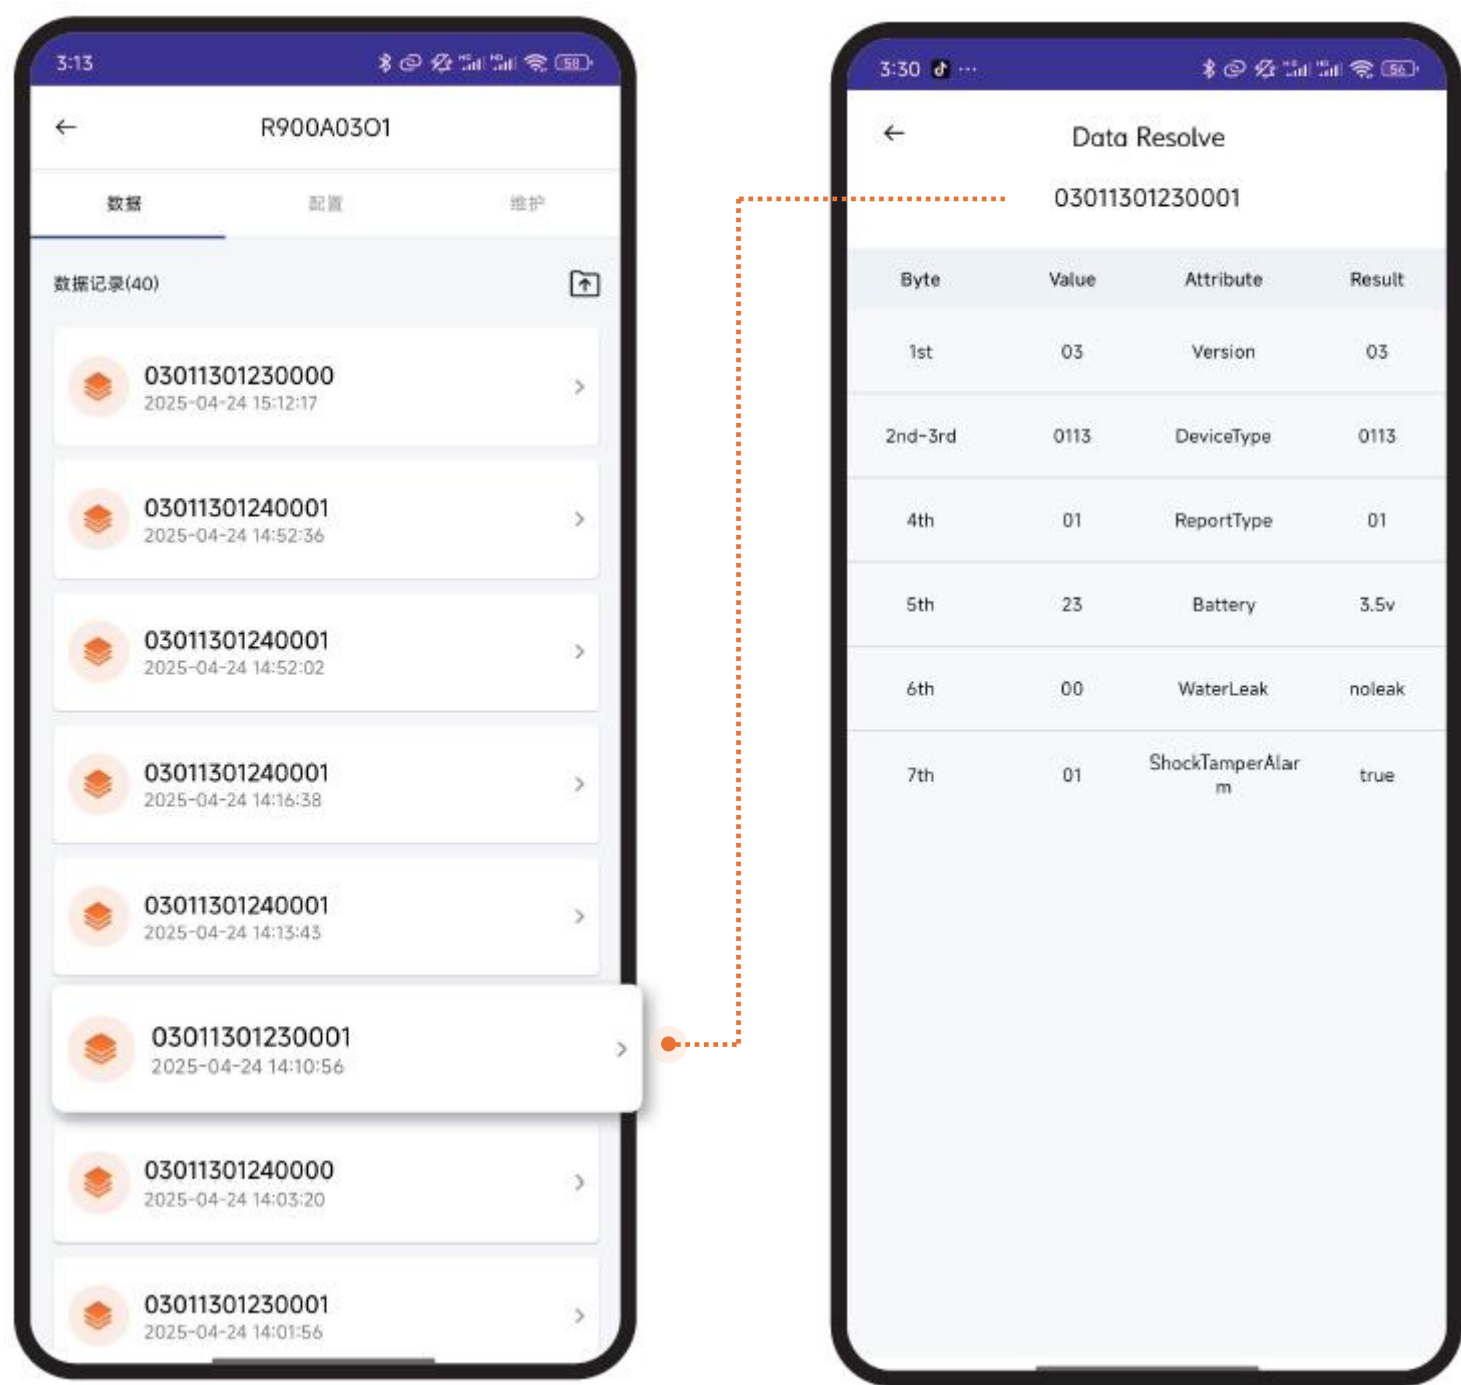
3:13

58

R900A0301

数据

配置

维护

数据记录(40)

03011301230000
2025-04-24 15:12:17

03011301240001
2025-04-24 14:52:36

03011301240001
2025-04-24 14:52:02

03011301240001
2025-04-24 14:16:38

03011301240001
2025-04-24 14:13:43

03011301230001
2025-04-24 14:10:56

03011301240000
2025-04-24 14:03:20

03011301230001
2025-04-24 14:01:56

3:30

56

Data Resolve

03011301230001

| Byte | Value | Attribute | Result |
|---|---|---|---|
| 1st | 03 | Version | 03 |
| 2nd-3rd | 0113 | DeviceType | 0113 |
| 4th | 01 | ReportType | 01 |
| 5th | 23 | Battery | 3.5v |
| 6th | 00 | WaterLeak | noleak |
| 7th | 01 | ShockTamperAlarm | true |